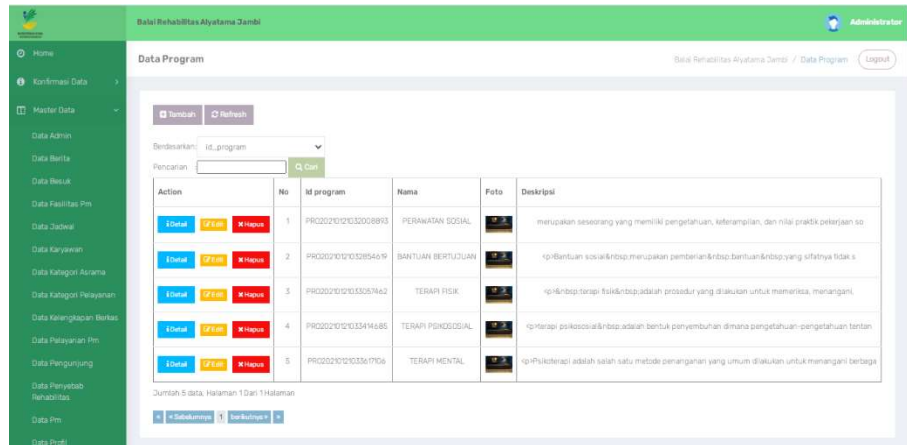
Balai Rehabilitas Alyatama Jambi

Administrator

Home

Konfirmasi Data

Master Data

Data Admin

Data Berita

Data Besuk

Data Fasilitas Pm

Data Jadwal

Data Karyawan

Data Kategori Asrama

Data Kategori Pelayanan

Data Kelengkapan Berkas

Data Pelayanan Pm

Data Pengunjung

Data Penyebab Rehabilitas

Data Pm

Data Profil

Data Program

Balai Rehabilitas Alyatama Jambi / Data Program

Logout

Tambah

Refresh

Berdasarkan: id_program

Pencarian

Cari

| Action | No | Id program | Nama | Foto | Deskripsi |
|---|---|---|---|---|---|
| Detail Edit Hapus | 1 | PRO20210121032008893 | PERAWATAN SOSIAL | | merupakan seseorang yang memiliki pengetahuan, keterampilan, dan nilai praktik pekerjaan so |
| Detail Edit Hapus | 2 | PRO20210121032854619 | BANTUAN BERTUJUAN | | <p>Bantuan sosial&nbsp;merupakan pemberian&nbsp;bantuan&nbsp;yang sifatnya tidak s |
| Detail Edit Hapus | 3 | PRO20210121033057462 | TERAPI FISIK | | <p>&nbsp;terapi fisik&nbsp;adalah prosedur yang dilakukan untuk memeriksa, menangani |
| Detail Edit Hapus | 4 | PRO20210121033414685 | TERAPI PSIKOSOSIAL | | <p>terapi psikososial&nbsp;adalah bentuk penyembuhan dimana pengetahuan-pengetahuan tentan |
| Detail Edit Hapus | 5 | PRO20210121033617106 | TERAPI MENTAL | | <p>Psikoterapi adalah salah satu metode penanganan yang umum dilakukan untuk menangani berbaga |

Jumlah 5 data, Halaman 1 Dari 1 Halaman

« «Sebelumnya 1 berikutnya» »